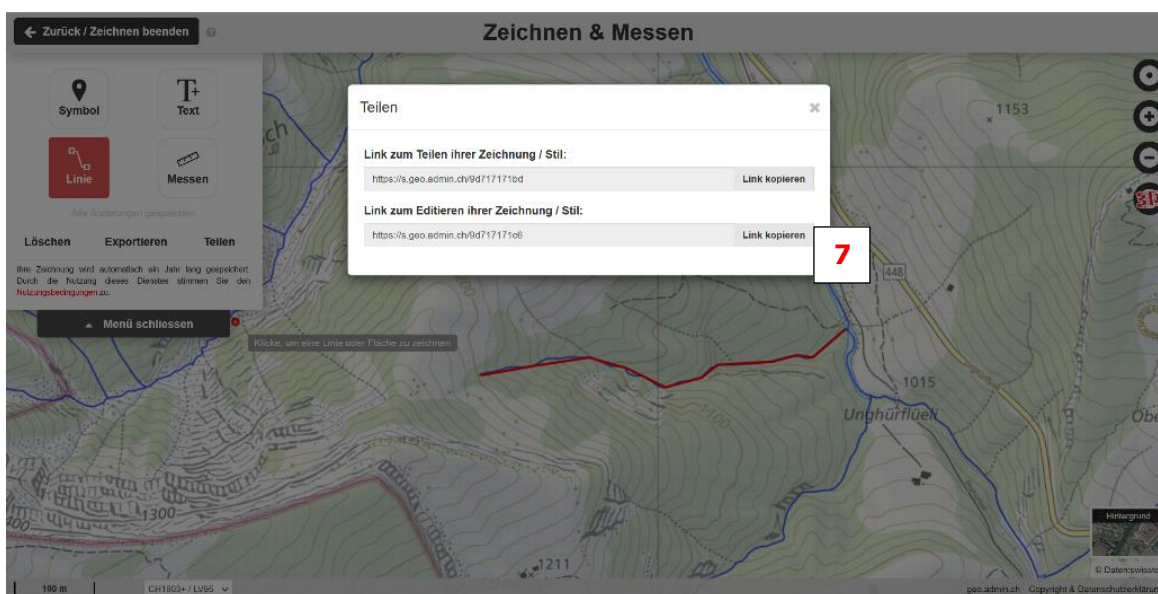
← Zurück / Zeichnen beenden

Zeichnen & Messen

Symbol

Text

Linie

Messen

Alle Änderungen gespeichert

Löschen Exportieren Teilen

Ihre Zeichnung wird automatisch ein Jahr lang gespeichert. Durch die Nutzung dieses Dienstes stimmen Sie den Nutzungsbedingungen zu.

▲ Menü schliessen

Klicke, um eine Linie oder Fläche zu zeichnen

Teilen

×

Link zum Teilen ihrer Zeichnung / Stil:

https://s.geo.admin.ch/9d717171bd

Link kopieren

Link zum Editieren ihrer Zeichnung / Stil:

https://s.geo.admin.ch/9d717171c6

Link kopieren

7

1153

448

1015

Unghürflueli

Obe

1300

1211

1100

Hintergrund

© Datenswisstopo

100 m

CH1903+ / LV95

geo.admin.ch Copyright & Datenschutzerklärung